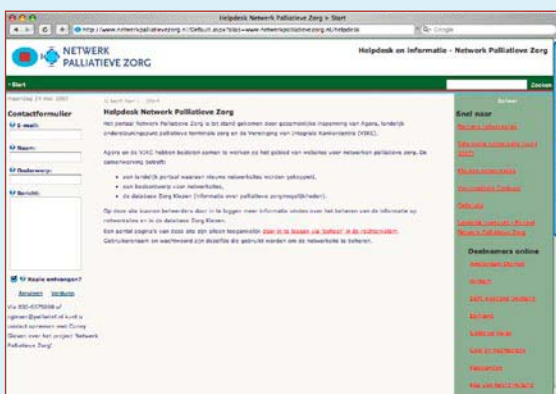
Helpdesk Netwerk Palliatieve Zorg > Start

http://www.netwerkpalliatievezorg.nl/Default.aspx?tabid=www.netwerkpalliatievezorg.nl/helpdesk

Google

NETWERK PALLIATIEVE ZORG

Helpdesk en informatie - Netwerk Palliatieve Zorg

» Start

Zoeken

maandag 14 mei 2007

U bent hier: Start

Contactformulier

E-mail:

Naam:

Onderwerp:

Bericht:

Kopie ontvangen?

Annuleren Verzenden

Via 030-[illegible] of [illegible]@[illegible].nl kunt u contact opnemen met Conny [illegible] over het project 'Netwerk Palliatieve Zorg'.

Helpdesk Netwerk Palliatieve Zorg

Het portaal Netwerk Palliatieve Zorg is tot stand gekomen door gezamenlijke inspanning van Agora, landelijk ondersteuningspunt palliatieve terminale zorg en de Vereniging van Integrale Kankercentra (VIKC).

Agora en de VIKC hebben besloten samen te werken op het gebied van websites voor netwerken palliatieve zorg. De samenwerking betreft:

• een landelijk portaal waarover nieuwe netwerksites worden gekoppeld,
• een basisontwerp voor netwerksites,
• de database Zorg Kiezen (informatie over palliatieve zorgmogelijkheden).

Op deze site kunnen beheerders door in te loggen meer informatie vinden over het beheren van de informatie op netwerksites en in de database Zorg Kiezen.

Een aantal pagina's van deze site zijn alleen toegankelijk door in te loggen via 'Inloggen' in de rechterhoek. Gebruikersnaam en wachtwoord om dezelfde die gebruikt worden om de netwerksite te beheren.

Snel naar

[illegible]

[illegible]

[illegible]

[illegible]

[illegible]

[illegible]

Deelnemers online

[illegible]

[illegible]

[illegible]

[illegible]

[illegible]

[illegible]

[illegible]

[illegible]